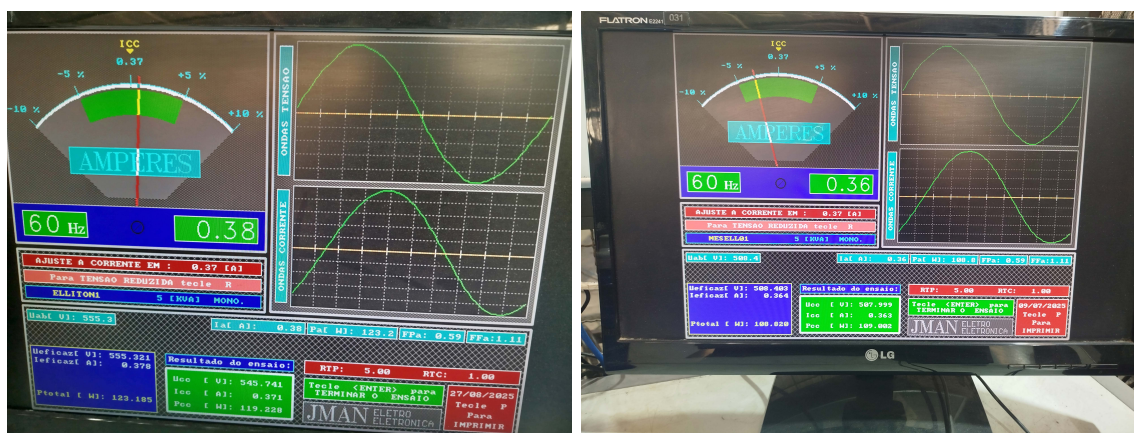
ICC
0.37
-5 %
+5 %
-10 %
+10 %
AMPERES
60 Hz
0.38
ONDAS TENSAO
ONDAS CORRENTE
AJUSTE A CORRENTE EM : 0.37 [A]
Para TENSAO REDUZIDA tecle R
ELLITON1 5 [KVA] MONO.
Uabl V]: 555.3
Ia[ A]: 0.38 Pa[ W]: 123.2 FPa: 0.59 FFa:1.11
Ueficaz[ V]: 555.321
Ieficaz[ A]: 0.378
Ptotal [ W]: 123.185
Resultado do ensaio:
Ucc [ V]: 545.741
Icc [ A]: 0.371
Pcc [ W]: 119.228
RTP: 5.00 RTC: 1.00
Tecle <ENTER> para TERMINAR O ENSAIO
JMAN ELETRO ELETRONICA
27/08/2025
Tecle P Para IMPRIMIR

FLATRON E2241 031
ICC
0.37
-5 %
+5 %
-10 %
+10 %
AMPERES
60 Hz
0.36
ONDAS TENSAO
ONDAS CORRENTE
AJUSTE A CORRENTE EM : 0.37 [A]
Para TENSAO REDUZIDA tecle R
MESELL01 5 [KVA] MONO.
Uabl V]: 508.4
Ia[ A]: 0.36 Pa[ W]: 108.8 FPa: 0.59 FFa:1.11
Ueficaz[ V]: 508.403
Ieficaz[ A]: 0.364
Ptotal [ W]: 108.828
Resultado do ensaio:
Ucc [ V]: 507.999
Icc [ A]: 0.363
Pcc [ W]: 109.002
RTP: 5.00 RTC: 1.00
Tecle <ENTER> para TERMINAR O ENSAIO
JMAN ELETRO ELETRONICA
09/07/2025
Tecle P Para IMPRIMIR
LG